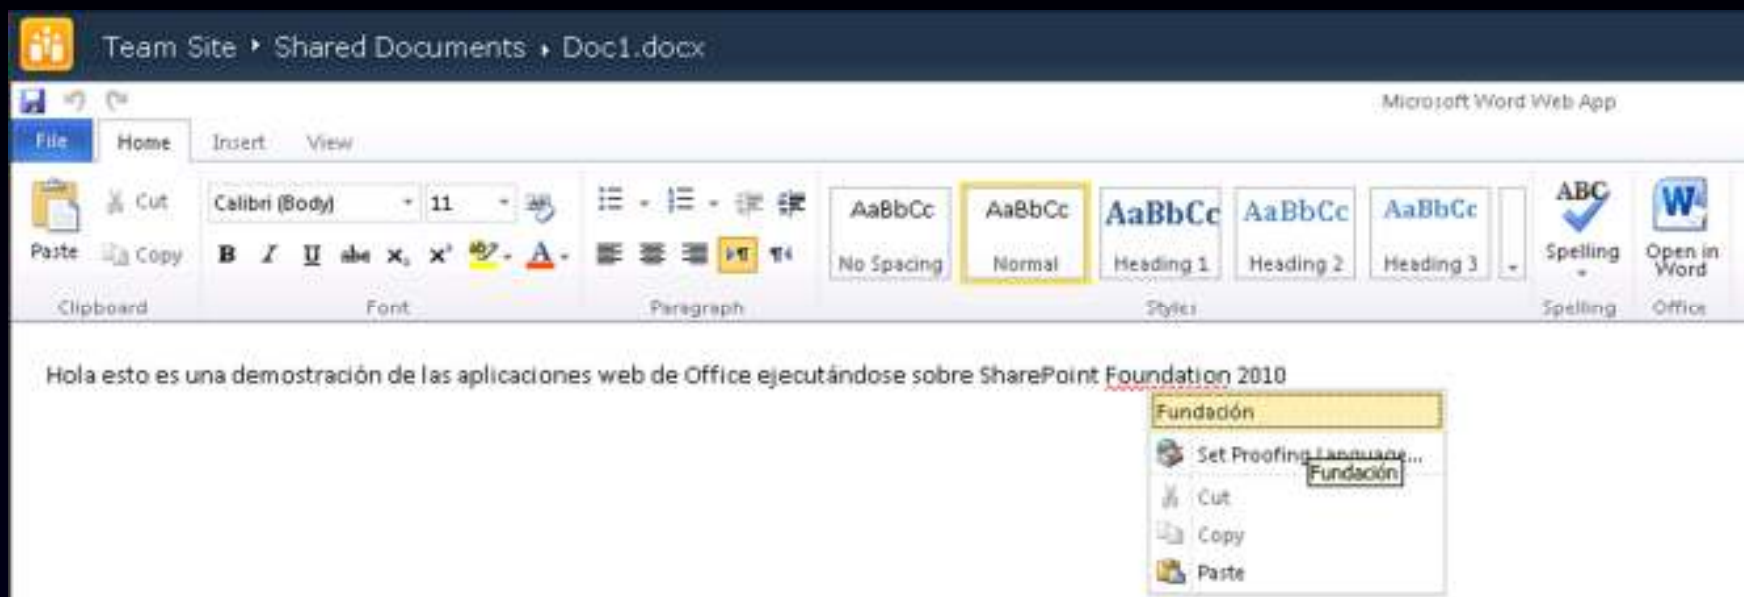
Team Site ▸ Shared Documents ▸ Doc1.docx

Microsoft Word Web App

File Home Insert View

Paste Cut Copy
Clipboard

Calibri (Body) 11
B I U abc x, x²
Font

Paragraph

AaBbCc No Spacing
AaBbCc Normal
AaBbCc Heading 1
AaBbCc Heading 2
AaBbCc Heading 3
Styles

ABC Spelling
Spelling

Open in Word
Office

Hola esto es una demostración de las aplicaciones web de Office ejecutándose sobre SharePoint Foundation 2010

Fundación
Set Proofing Language...
Fundación
Cut
Copy
Paste